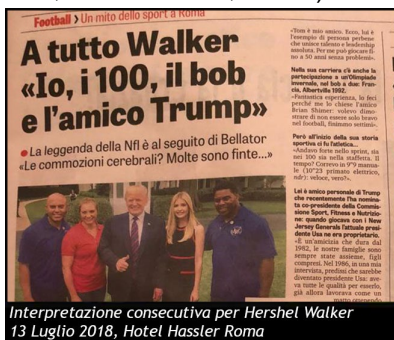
Football | Un mito dello sport a Roma

A tutto Walker «Io, i 100, il bob e l'amico Trump»

La leggenda della Nfl è al seguito di Bellator «Le commozioni cerebrali? Molte sono finte...»

«Tom è mio amico. Ecco, lui è l'esempio di persone perbene che unisce talento e leadership assoluta. Per me può giocare fino a 50 anni senza problemi».

Nella sua carriera c'è anche la partecipazione a un'Olimpiade invernale, nel bob a due: Francia, Albertville 1992.

«Fantastica esperienza, lo feci perché me lo chiese l'amico Brian Shimer: volevo dimostrare di non essere solo bravo nel football, fisicamente...

Però all'inizio della sua storia sportiva c'è l'atletica...

«Andavo forte nello sprint, sia nei 100 sia nella staffetta. Il tempo? Correvo in 9"9 manuale (10"23 primato elettrico, ndr): veloce, vero?».

Lei è amico personale di Trump che recentemente l'ha nominata co-presidente della Commissione Sport, Fitness e Nutrizione: quando giocava con i New Jersey Generals l'attuale presidente Usa ne era proprietario.

«È un'amicizia che dura dal 1982, le nostre famiglie sono sempre state assieme, figli compresi. Nel 1986, in una mia intervista, predissi che sarebbe diventato presidente Usa: aveva tutte le qualità per esserlo, già allora lavorava come un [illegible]

Interpretazione consecutiva per Hershel Walker
13 Luglio 2018, Hotel Hassler Roma